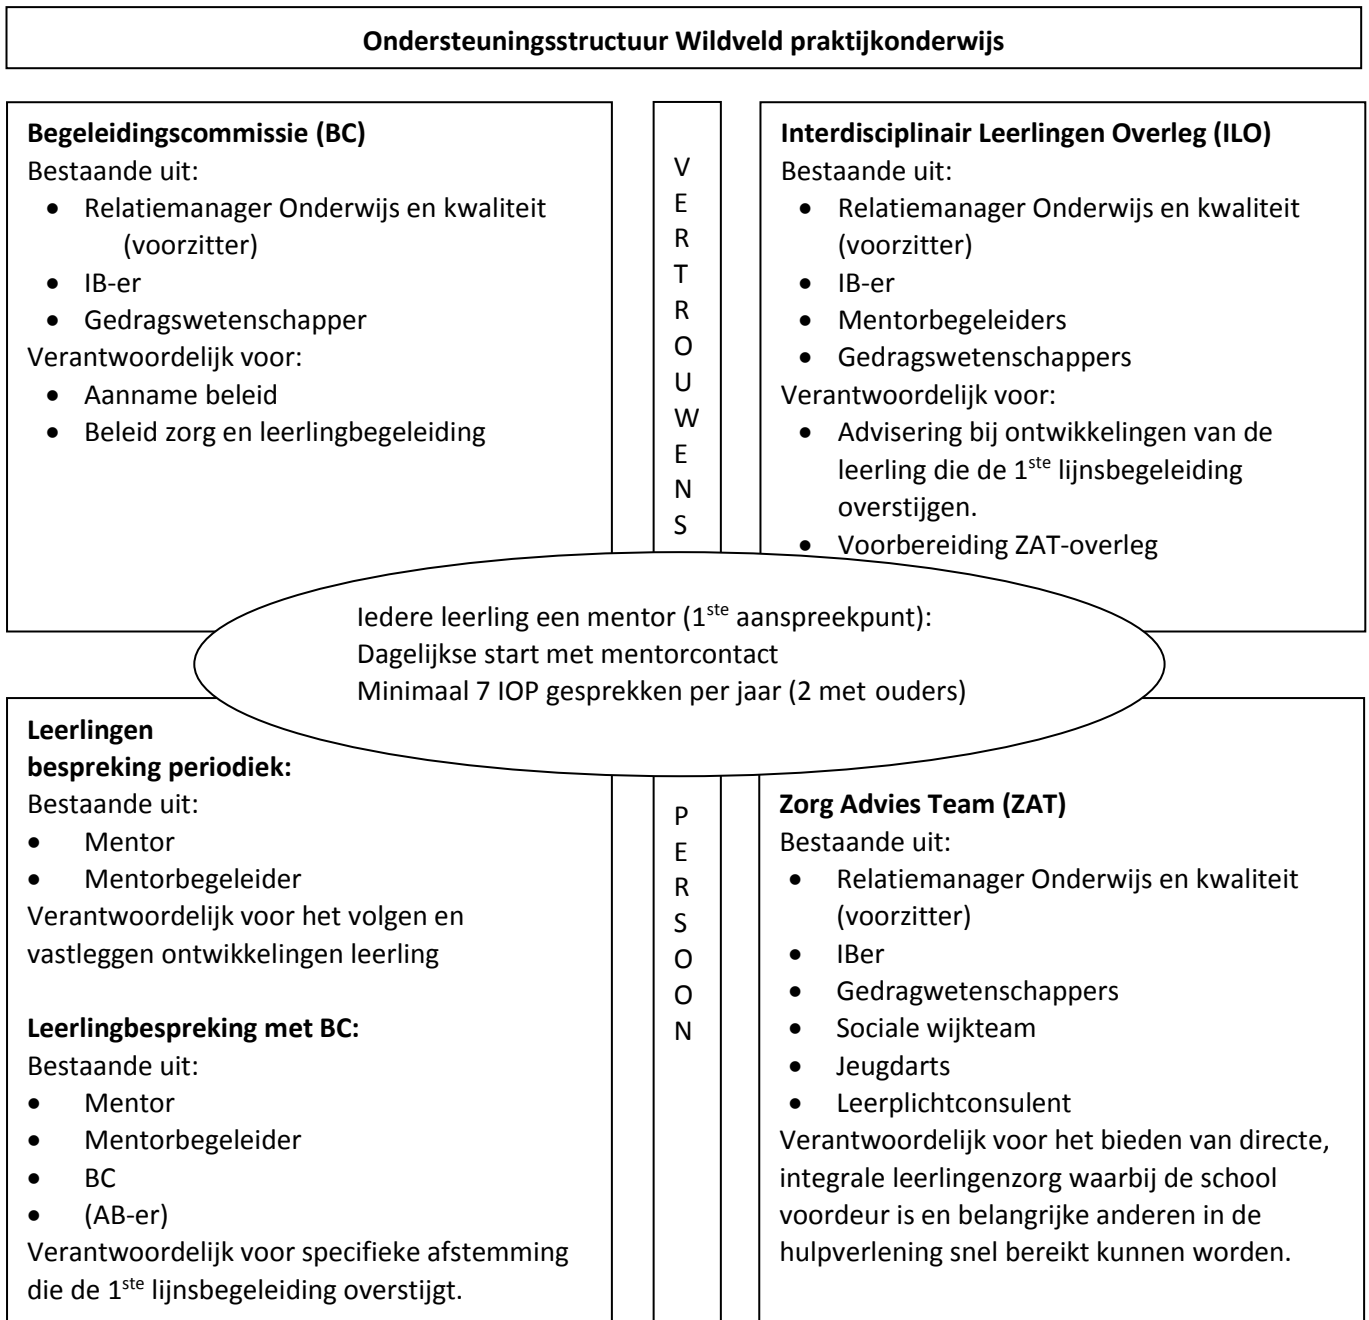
**Ondersteuningsstructuur Wildveld praktijkonderwijs**

**Begeleidingscommissie (BC)**
Bestaande uit:
- Relatiemanager Onderwijs en kwaliteit (voorzitter)
- IB-er
- Gedragswetenschapper

Verantwoordelijk voor:
- Aanname beleid
- Beleid zorg en leerlingbegeleiding

V
E
R
T
R
O
U
W
E
N
S

**Interdisciplinair Leerlingen Overleg (ILO)**
Bestaande uit:
- Relatiemanager Onderwijs en kwaliteit (voorzitter)
- IB-er
- Mentorbegeleiders
- Gedragswetenschappers

Verantwoordelijk voor:
- Advisering bij ontwikkelingen van de leerling die de 1$^{ste}$ lijnsbegeleiding overstijgen.
- Voorbereiding ZAT-overleg

Iedere leerling een mentor (1$^{ste}$ aanspreekpunt):
Dagelijkse start met mentorcontact
Minimaal 7 IOP gesprekken per jaar (2 met ouders)

**Leerlingen bespreking periodiek:**
Bestaande uit:
- Mentor
- Mentorbegeleider

Verantwoordelijk voor het volgen en vastleggen ontwikkelingen leerling

**Leerlingbespreking met BC:**
Bestaande uit:
- Mentor
- Mentorbegeleider
- BC
- (AB-er)

Verantwoordelijk voor specifieke afstemming die de 1$^{ste}$ lijnsbegeleiding overstijgt.

P
E
R
S
O
O
N

**Zorg Advies Team (ZAT)**
Bestaande uit:
- Relatiemanager Onderwijs en kwaliteit (voorzitter)
- IBer
- Gedragwetenschappers
- Sociale wijkteam
- Jeugdarts
- Leerplichtconsulent

Verantwoordelijk voor het bieden van directe, integrale leerlingenzorg waarbij de school voordeur is en belangrijke anderen in de hulpverlening snel bereikt kunnen worden.